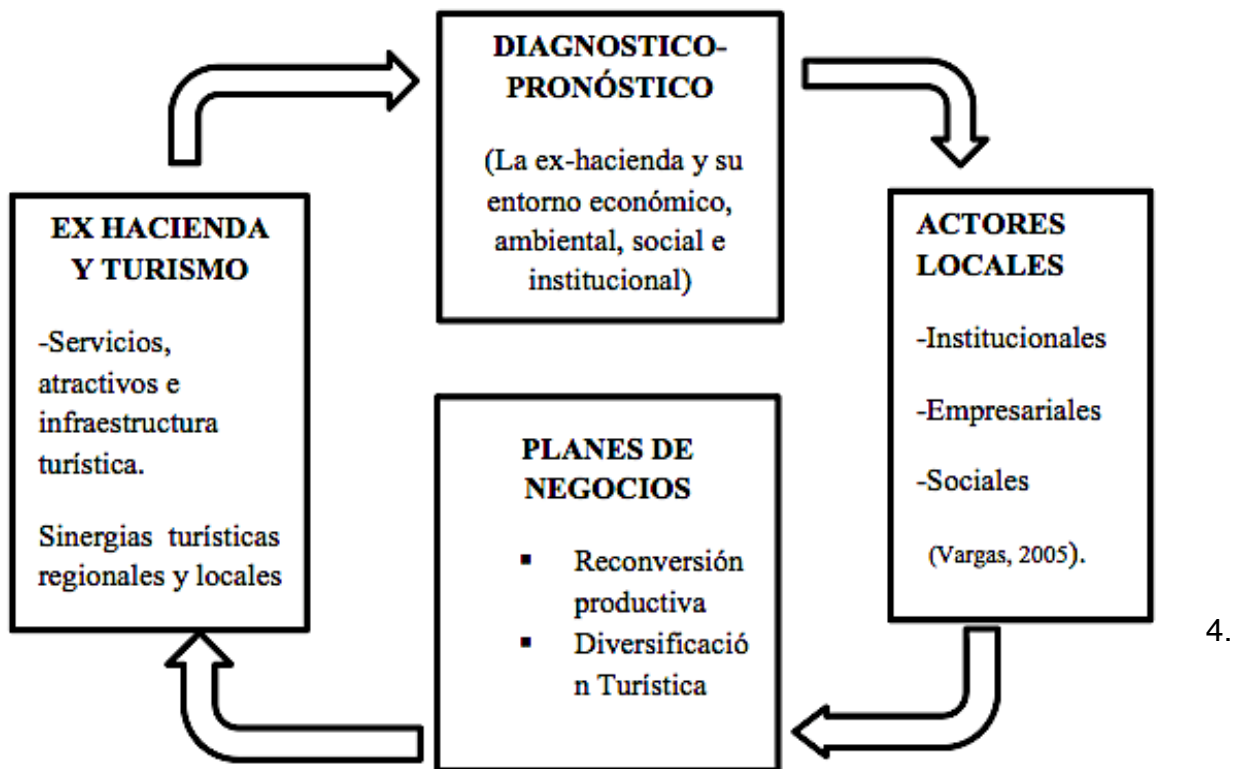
DIAGNOSTICO-PRONÓSTICO

(La ex-hacienda y su entorno económico, ambiental, social e institucional)

ACTORES LOCALES

-Institucionales

-Empresariales

-Sociales

(Vargas, 2005).

PLANES DE NEGOCIOS

▪ Reconversión productiva
▪ Diversificació n Turística

EX HACIENDA Y TURISMO

-Servicios, atractivos e infraestructura turística.

Sinergias turísticas regionales y locales

4.